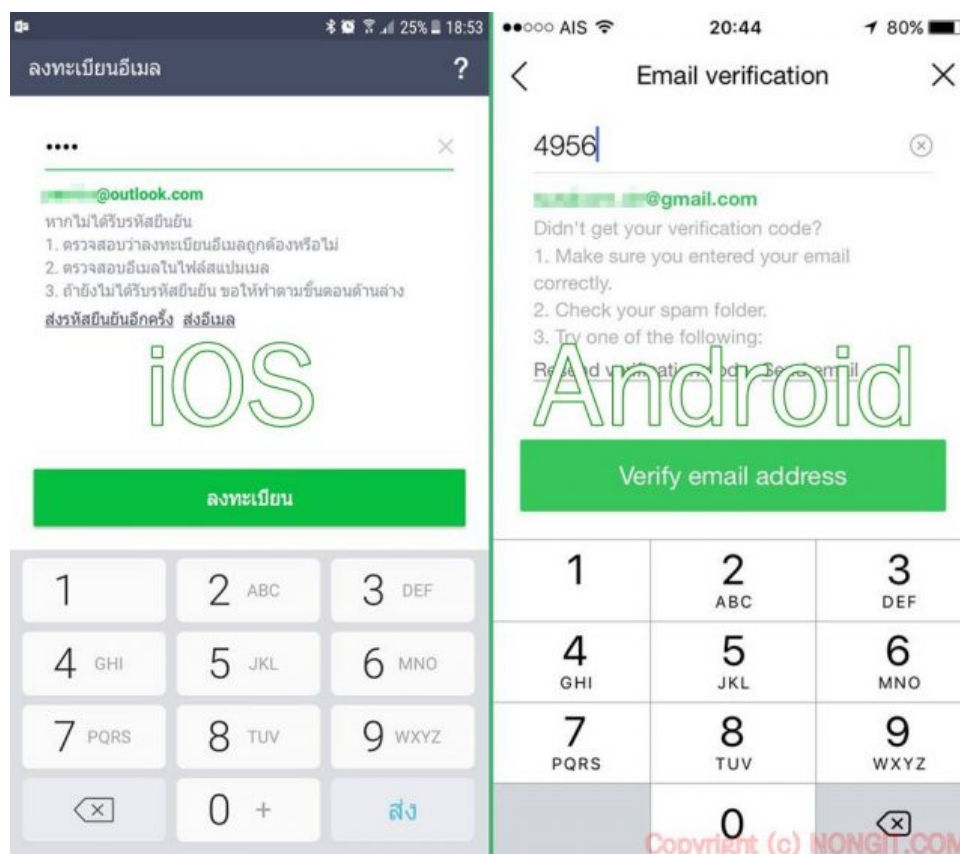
25% 18:53
ลงทะเบียนอีเมล
?
••••
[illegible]@outlook.com
หากไม่ได้รับรหัสยืนยัน
1. ตรวจสอบว่าลงทะเบียนอีเมลถูกต้องหรือไม่
2. ตรวจสอบอีเมลในโฟลเดอร์สแปมเมล
3. ถ้ายังไม่ได้รับรหัสยืนยัน ขอให้ทำตามขั้นตอนด้านล่าง
ส่งรหัสยืนยันอีกครั้ง ส่งอีเมล
iOS
ลงทะเบียน

| 1 | 2 ABC | 3 DEF |
|---|---|---|
| 4 GHI | 5 JKL | 6 MNO |
| 7 PQRS | 8 TUV | 9 WXYZ |
|  | 0 + | ส่ง |

●●○○○ AIS 20:44 80%
Email verification
4956
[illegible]@gmail.com
Didn't get your verification code?
1. Make sure you entered your email correctly.
2. Check your spam folder.
3. Try one of the following:
Re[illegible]d v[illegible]ati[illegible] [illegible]d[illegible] Se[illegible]em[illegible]il
Android
Verify email address

| 1 | 2 ABC | 3 DEF |
|---|---|---|
| 4 GHI | 5 JKL | 6 MNO |
| 7 PQRS | 8 TUV | 9 WXYZ |
|  | 0 |  |

Copyright (c) NONGIT.COM